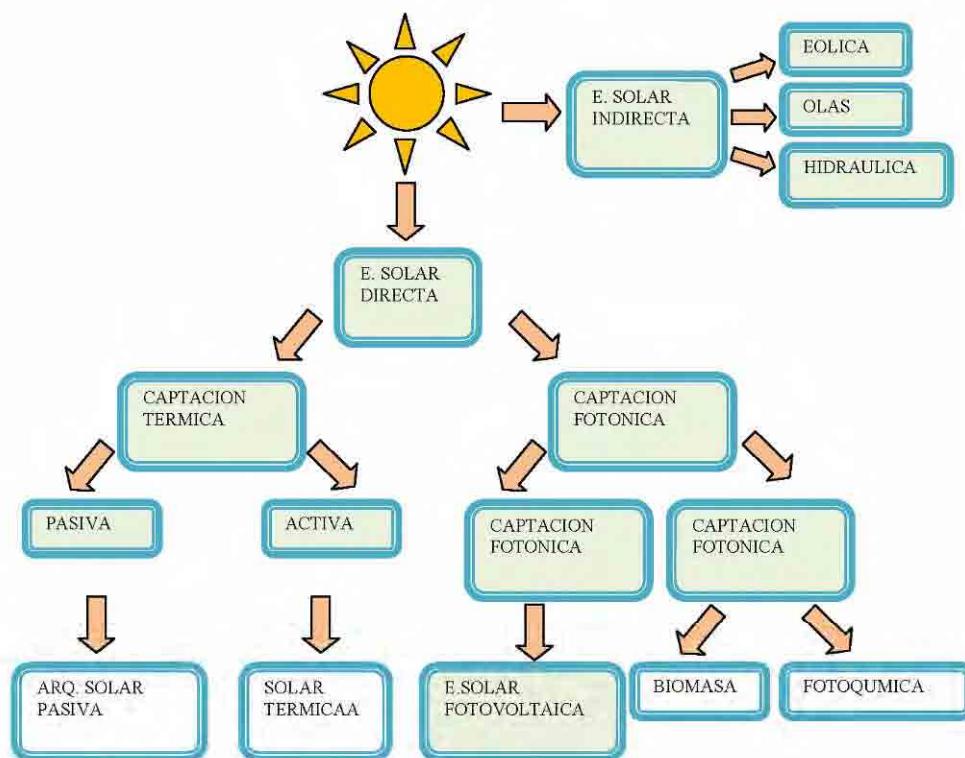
E. SOLAR INDIRECTA

EOLICA

OLAS

HIDRAULICA

E. SOLAR DIRECTA

CAPTACION TERMICA

CAPTACION FOTONICA

PASIVA

ACTIVA

CAPTACION FOTONICA

CAPTACION FOTONICA

ARQ. SOLAR PASIVA

SOLAR TERMICAA

E.SOLAR FOTOVOLTAICA

BIOMASA

FOTOQUMICA